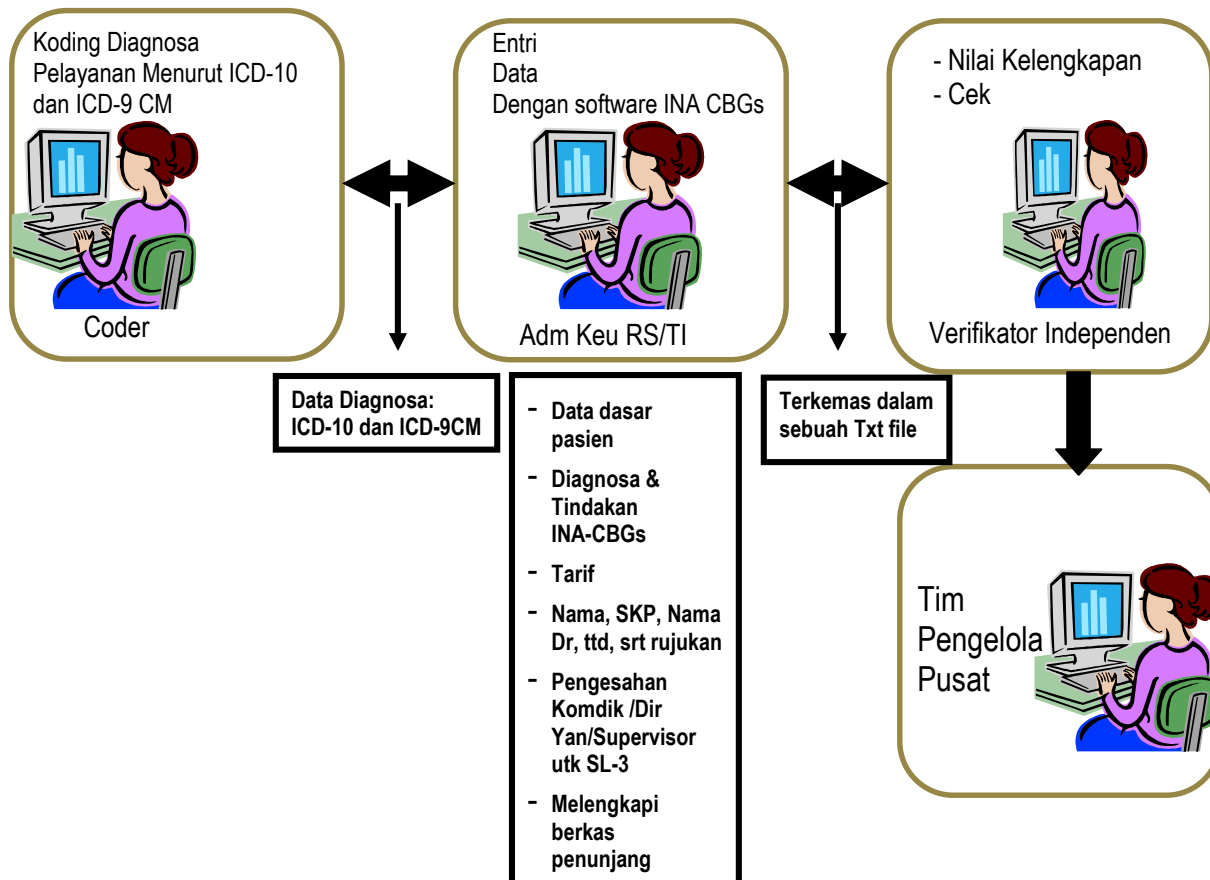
Koding Diagnosa
Pelayanan Menurut ICD-10
dan ICD-9 CM

Coder

Entri
Data
Dengan software INA CBGs

Adm Keu RS/TI

- Nilai Kelengkapan
- Cek

Verifikator Independen

Data Diagnosa:
ICD-10 dan ICD-9CM

- Data dasar pasien
- Diagnosa & Tindakan INA-CBGs
- Tarif
- Nama, SKP, Nama Dr, ttd, srt rujukan
- Pengesahan Komdik /Dir Yan/Supervisor utk SL-3
- Melengkapi berkas penunjang

Terkemas dalam sebuah Txt file

Tim
Pengelola
Pusat